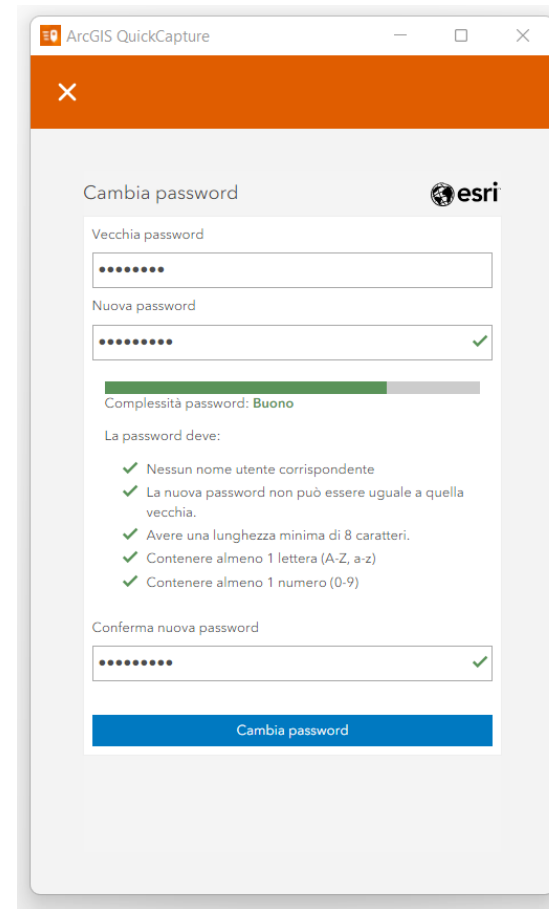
ArcGIS QuickCapture

Cambia password

esri

Vecchia password

••••••••

Nuova password

•••••••••

Complessità password: Buono

La password deve:

Nessun nome utente corrispondente

La nuova password non può essere uguale a quella vecchia.

Avere una lunghezza minima di 8 caratteri.

Contenere almeno 1 lettera (A-Z, a-z)

Contenere almeno 1 numero (0-9)

Conferma nuova password

•••••••••

Cambia password